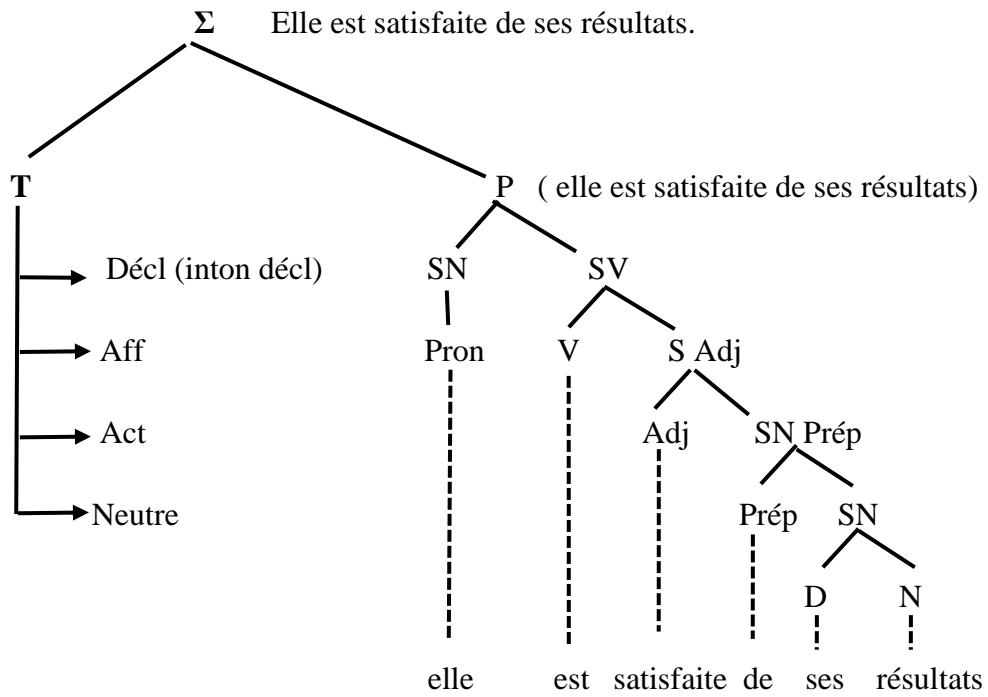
$\Sigma$ Elle est satisfaite de ses résultats.

T

P ( elle est satisfaite de ses résultats)

Décl (inton décl)

Aff

Act

Neutre

SN

SV

Pron

V

S Adj

Adj

SN Prép

Prép

SN

D

N

elle est satisfaite de ses résultats